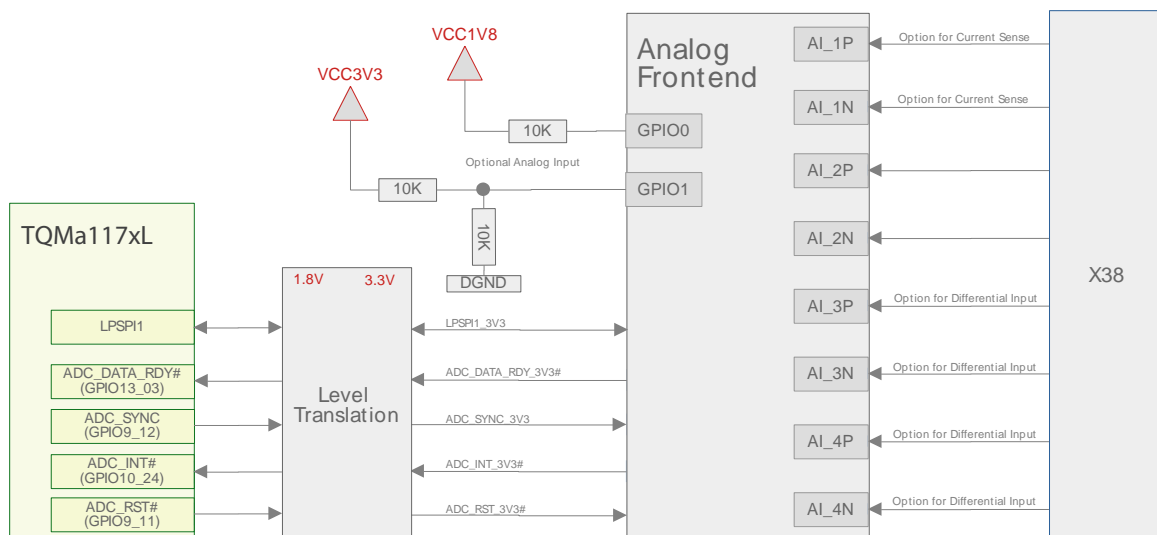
VCC1V8

VCC3V3

Analog Frontend

AI_1P
Option for Current Sense

AI_1N
Option for Current Sense

10K
GPIO0

Optional Analog Input

10K
GPIO1

AI_2P

10K

TQMa117xL

AI_2N

DGND

X38

1.8V
3.3V

AI_3P
Option for Differential Input

LPSPI1
LPSPI1_3V3

ADC_DATA_RDY#
(GPIO13_03)
ADC_DATA_RDY_3V3#

AI_3N
Option for Differential Input

Level Translation

ADC_SYNC
(GPIO9_12)
ADC_SYNC_3V3

AI_4P
Option for Differential Input

ADC_INT#
(GPIO10_24)
ADC_INT_3V3#

ADC_RST#
(GPIO9_11)
ADC_RST_3V3#

AI_4N
Option for Differential Input